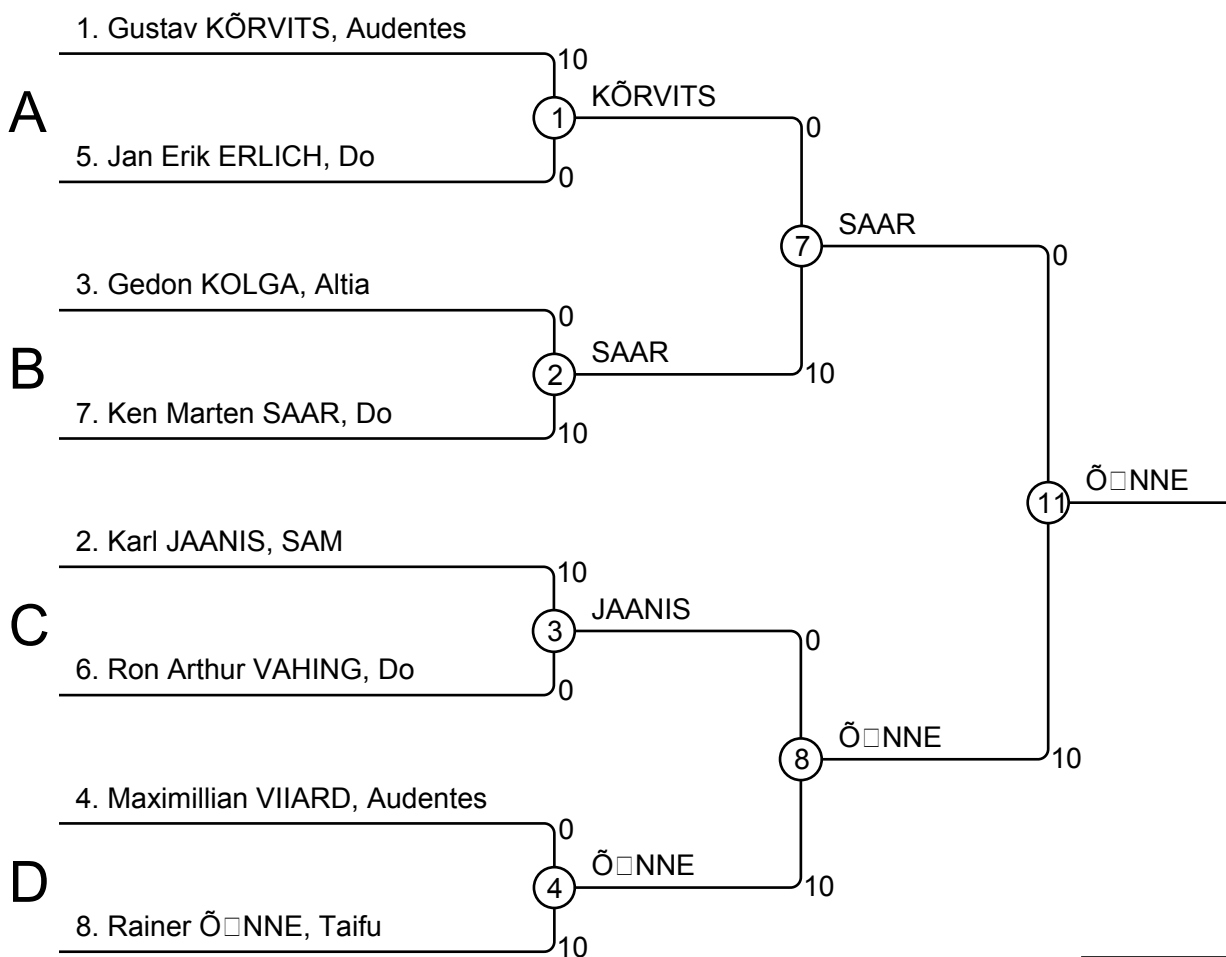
1. Gustav KÕRVITS, Audentes
10
A
1
KÕRVITS
0
5. Jan Erik ERLICH, Do
0
7
SAAR
0
3. Gedon KOLGA, Altia
0
B
2
SAAR
10
7. Ken Marten SAAR, Do
10
11
Õ□NNE
2. Karl JAANIS, SAM
10
C
3
JAANIS
0
6. Ron Arthur VAHING, Do
0
8
Õ□NNE
10
4. Maximillian VIIARD, Audentes
0
D
4
Õ□NNE
10
8. Rainer Õ□NNE, Taifu
10